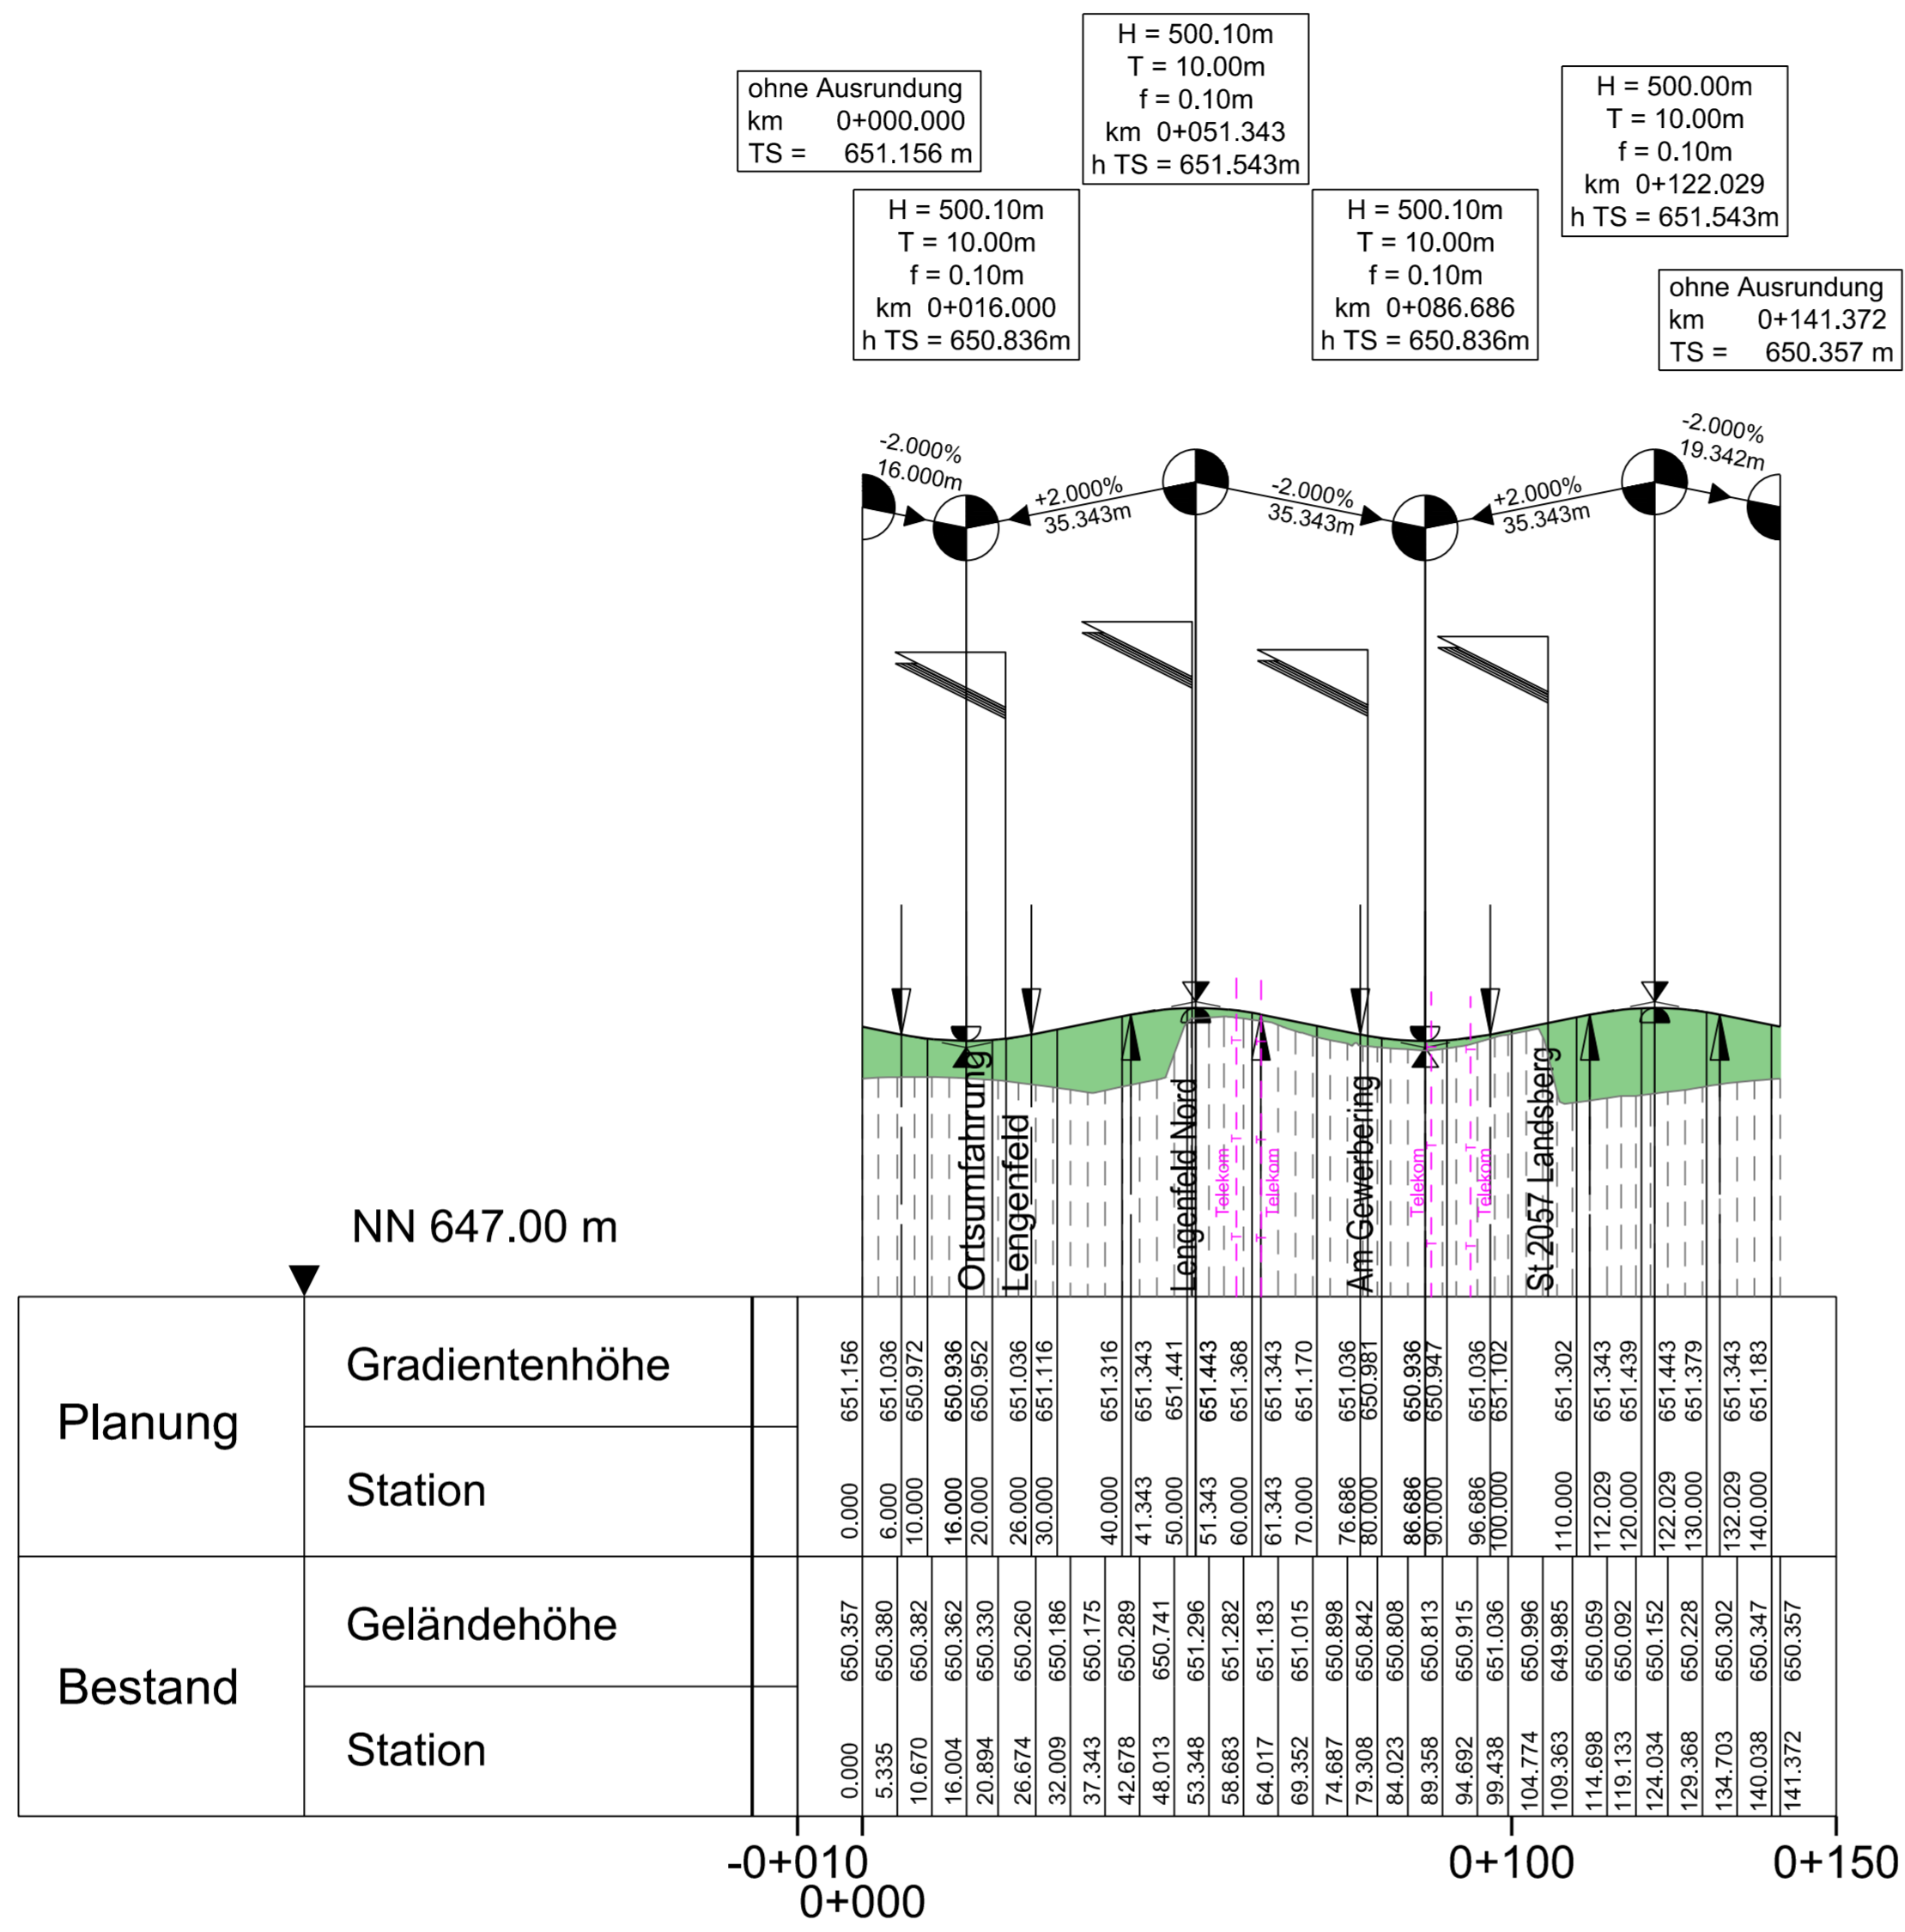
ohne Ausrundung
km 0+000.000
TS = 651.156 m

H = 500.10m
T = 10.00m
f = 0.10m
km 0+016.000
h TS = 650.836m

H = 500.10m
T = 10.00m
f = 0.10m
km 0+051.343
h TS = 651.543m

H = 500.10m
T = 10.00m
f = 0.10m
km 0+086.686
h TS = 650.836m

H = 500.00m
T = 10.00m
f = 0.10m
km 0+122.029
h TS = 651.543m

ohne Ausrundung
km 0+141.372
TS = 650.357 m

-2.000%
16.000m

+2.000%
35.343m

-2.000%
35.343m

+2.000%
35.343m

-2.000%
19.342m

Ortsumfahrung
Lengenfeld
Lengenfeld Nord
Telekom
Telekom
Am Gewerbering
Telekom
Telekom
St 2057 Landsberg

NN 647.00 m

| | | |
|---|---|---|
| Planung | Gradientenhöhe | 651.156, 651.036, 650.972, 650.936, 650.952, 651.036, 651.116, 651.316, 651.343, 651.441, 651.443, 651.368, 651.343, 651.170, 651.036, 650.981, 650.936, 650.947, 651.036, 651.102, 651.302, 651.343, 651.439, 651.443, 651.379, 651.343, 651.183 |
| | Station | 0.000, 6.000, 10.000, 16.000, 20.000, 26.000, 30.000, 40.000, 41.343, 50.000, 51.343, 60.000, 61.343, 70.000, 76.686, 80.000, 86.686, 90.000, 96.686, 100.000, 110.000, 112.029, 120.000, 122.029, 130.000, 132.029, 140.000 |
| Bestand | Geländehöhe | 650.357, 650.380, 650.382, 650.362, 650.330, 650.260, 650.186, 650.175, 650.289, 650.741, 651.296, 651.282, 651.183, 651.015, 650.898, 650.842, 650.808, 650.813, 650.915, 651.036, 650.996, 649.985, 650.059, 650.092, 650.152, 650.228, 650.302, 650.347, 650.357 |
| | Station | 0.000, 5.335, 10.670, 16.004, 20.894, 26.674, 32.009, 37.343, 42.678, 48.013, 53.348, 58.683, 64.017, 69.352, 74.687, 79.308, 84.023, 89.358, 94.692, 99.438, 104.774, 109.363, 114.698, 119.133, 124.034, 129.368, 134.703, 140.038, 141.372 |

-0+010
0+000
0+100
0+150